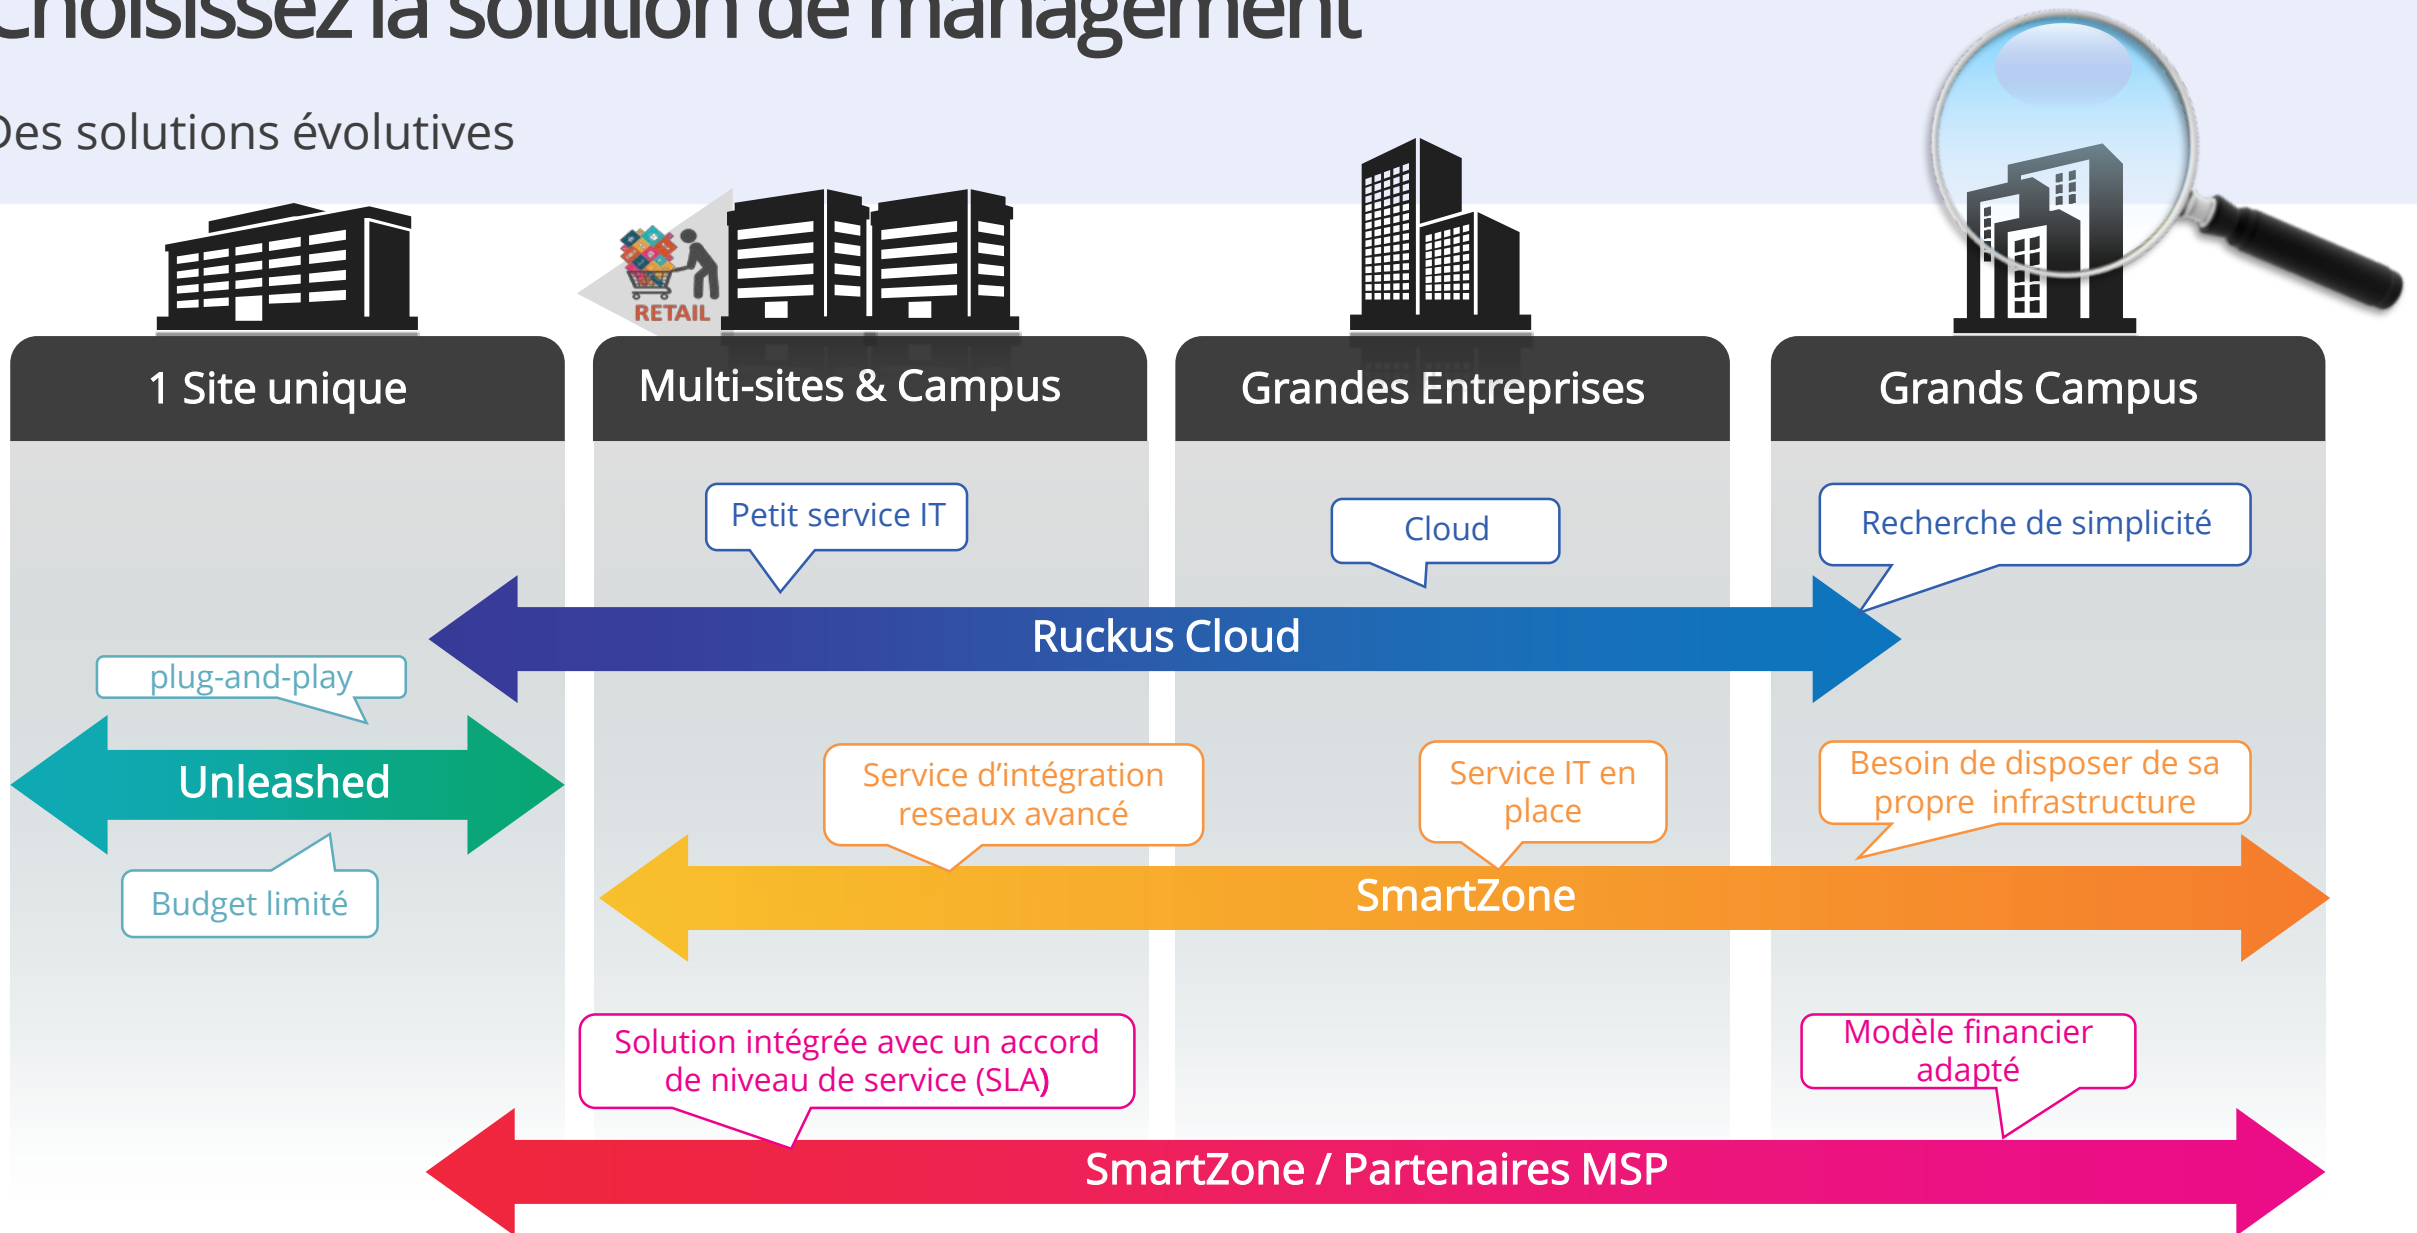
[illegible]hoisissez la solution de management

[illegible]es solutions évolutives

RETAIL

1 Site unique

Multi-sites & Campus

Grandes Entreprises

Grands Campus

Petit service IT

Cloud

Recherche de simplicité

Ruckus Cloud

plug-and-play

Unleashed

Budget limité

Service d'intégration reseaux avancé

Service IT en place

Besoin de disposer de sa propre infrastructure

SmartZone

Solution intégrée avec un accord de niveau de service (SLA)

Modèle financier adapté

SmartZone / Partenaires MSP